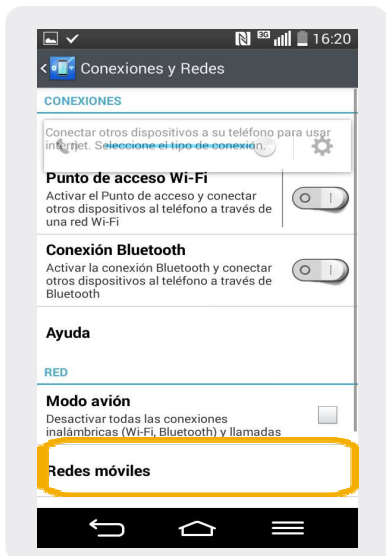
3G 16:20

Conexiones y Redes

CONEXIONES

Conectar otros dispositivos a su teléfono para usar internet. Seleccione el tipo de conexión.

Punto de acceso Wi-Fi
Activar el Punto de acceso y conectar otros dispositivos al teléfono a través de una red Wi-Fi

Conexión Bluetooth
Activar la conexión Bluetooth y conectar otros dispositivos al teléfono a través de Bluetooth

Ayuda

RED

Modo avión
Desactivar todas las conexiones inalámbricas (Wi-Fi, Bluetooth) y llamadas

Redes móviles